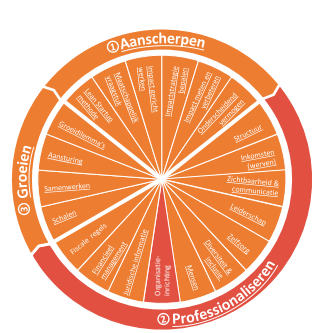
① Aanscherpen

Impact gericht werken

Impact strategie bepalen

Impact meten en verbeteren

Onderscheidend vermogen

Structuur

Inkomsten (werven)

Zichtbaarheid & communicatie

Leiderschap

Zeggenschap

Diensten & producten

Mensen

Organisatie-inrichting

Juridische informatie

Financieel management

Fiscale regels

Schalen

Samenwerken

Aansturing

Groeidilemma's

Lean Startup methode

Maatschappelijk ontwerp

③ Groeien

② Professionaliseren